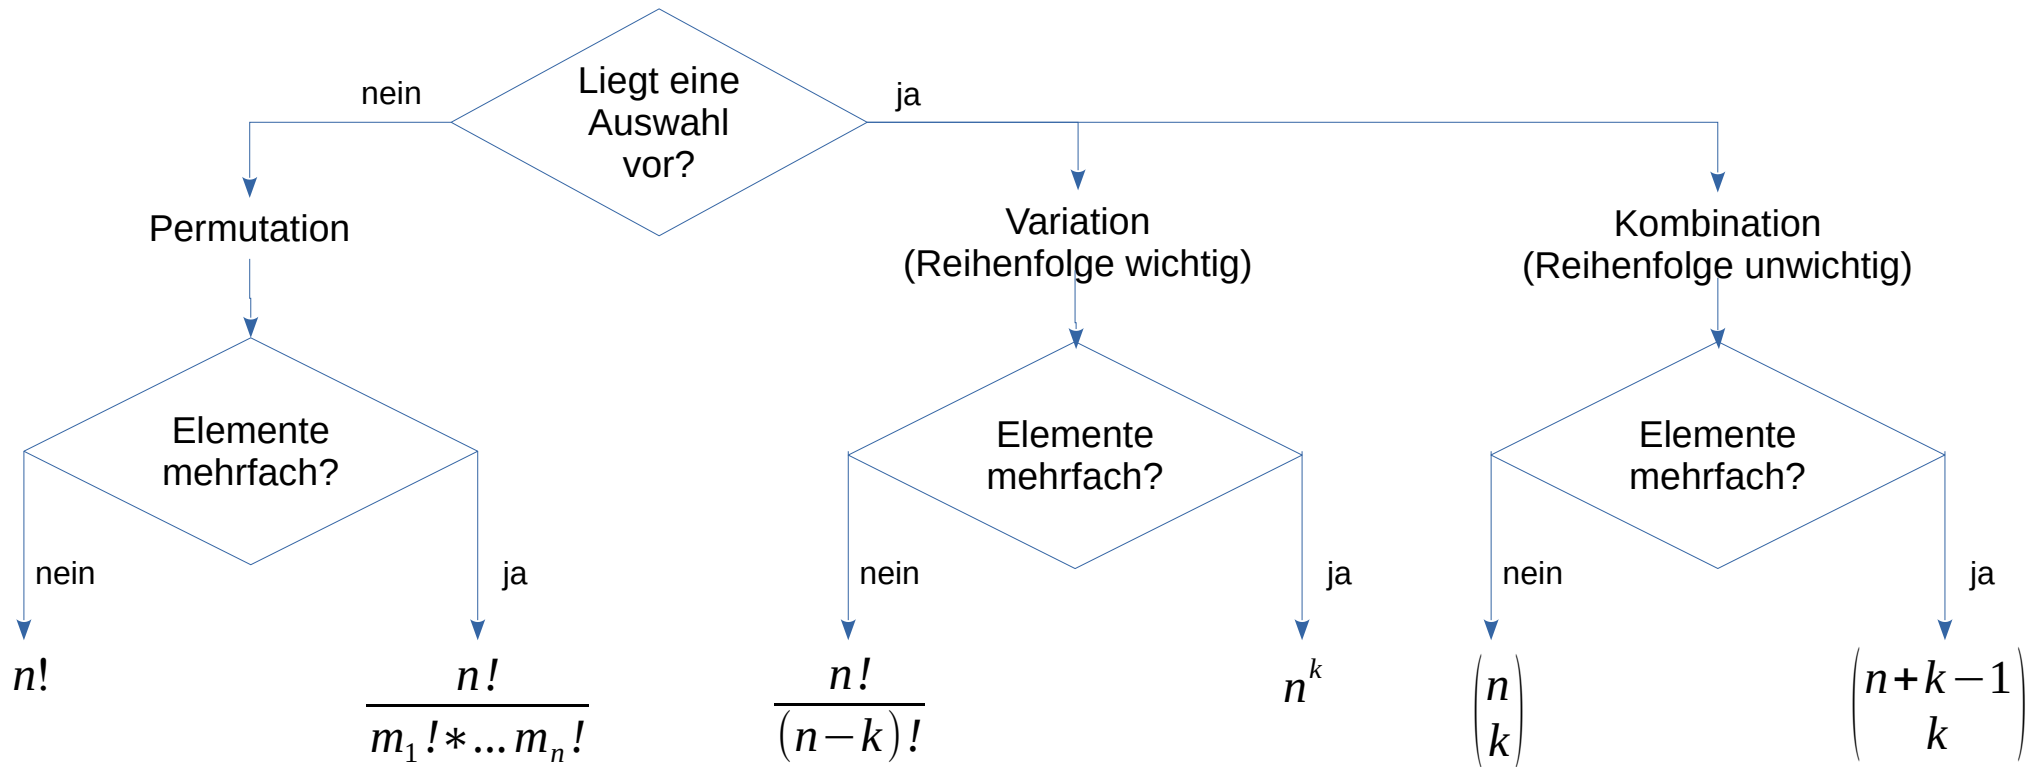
Liegt eine Auswahl vor?

nein

ja

Permutation

Variation (Reihenfolge wichtig)

Kombination (Reihenfolge unwichtig)

Elemente mehrfach?

nein

ja

$n!$

$\frac{n!}{m_1!*...m_n!}$

Elemente mehrfach?

nein

ja

$\frac{n!}{(n-k)!}$

$n^k$

Elemente mehrfach?

nein

ja

$\binom{n}{k}$

$\binom{n+k-1}{k}$